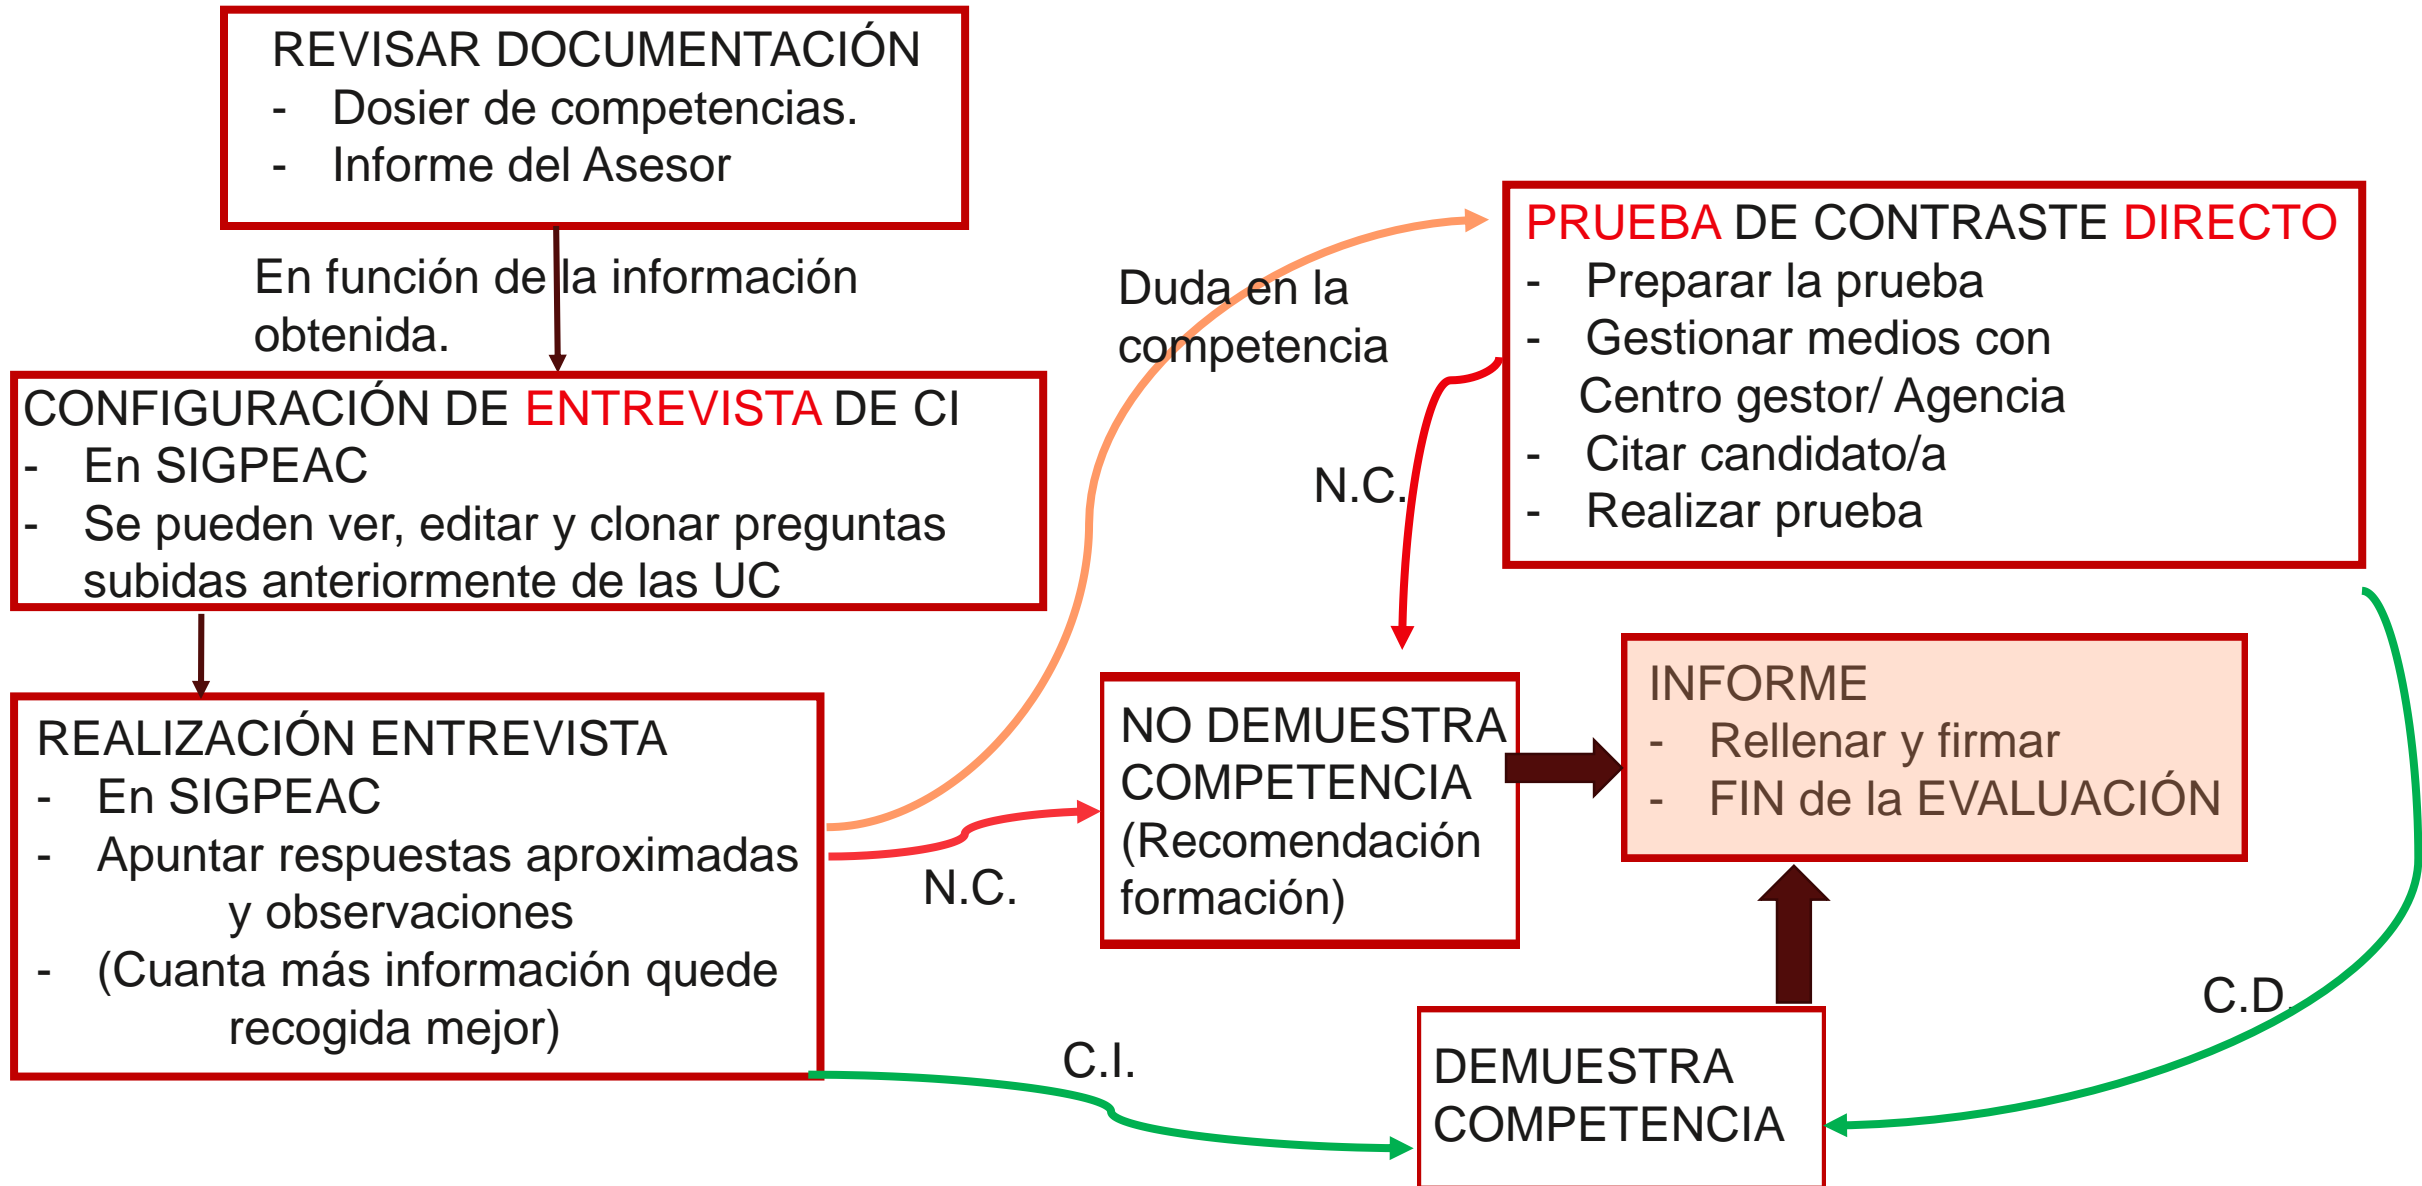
REVISAR DOCUMENTACIÓN
- Dosier de competencias.
- Informe del Asesor

En función de la información obtenida.

CONFIGURACIÓN DE ENTREVISTA DE CI
- En SIGPEAC
- Se pueden ver, editar y clonar preguntas subidas anteriormente de las UC

REALIZACIÓN ENTREVISTA
- En SIGPEAC
- Apuntar respuestas aproximadas y observaciones
- (Cuanta más información quede recogida mejor)

Duda en la competencia

PRUEBA DE CONTRASTE DIRECTO
- Preparar la prueba
- Gestionar medios con Centro gestor/ Agencia
- Citar candidato/a
- Realizar prueba

N.C.

N.C.

NO DEMUESTRA COMPETENCIA (Recomendación formación)

INFORME
- Rellenar y firmar
- FIN de la EVALUACIÓN

C.I.

C.D.

DEMUESTRA COMPETENCIA